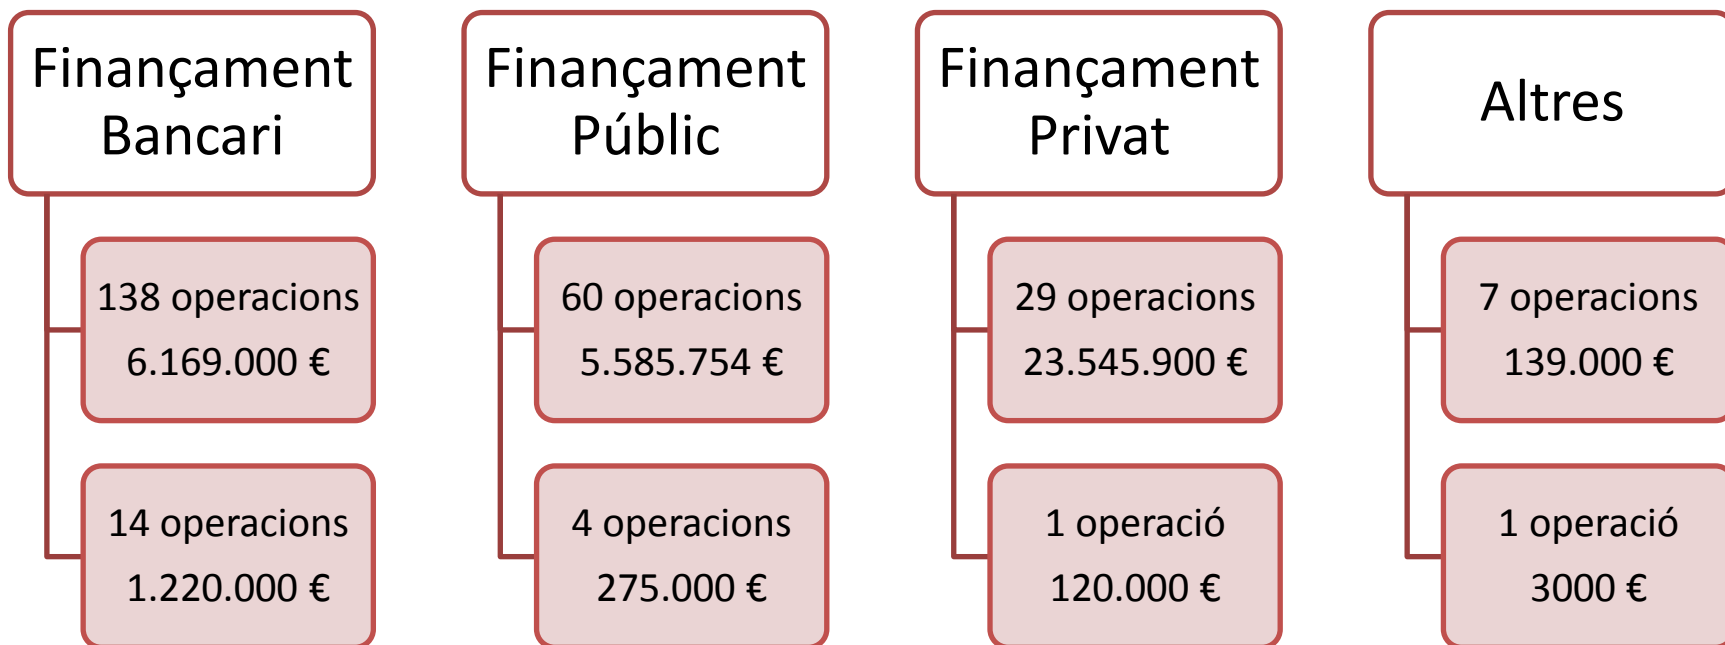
Finançament Bancari

138 operacions
6.169.000 €

14 operacions
1.220.000 €

Finançament Públic

60 operacions
5.585.754 €

4 operacions
275.000 €

Finançament Privat

29 operacions
23.545.900 €

1 operació
120.000 €

Altres

7 operacions
139.000 €

1 operació
3000 €